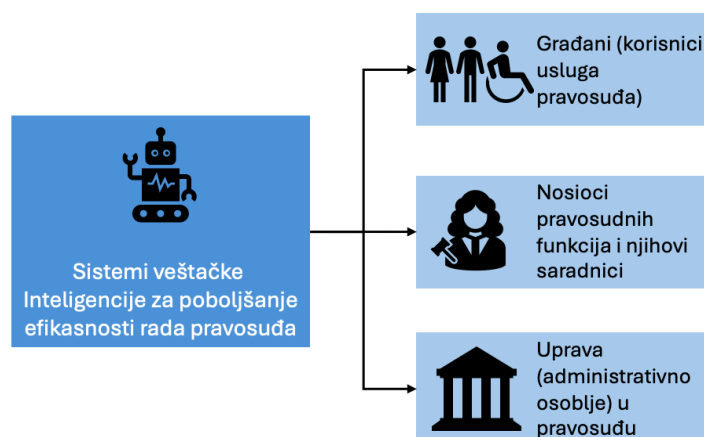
Sistemi veštačke Inteligencije za poboljšanje efikasnosti rada pravosuđa

Građani (korisnici usluga pravosuđa)

Nosioci pravosudnih funkcija i njihovi saradnici

Uprava (administrativno osoblje) u pravosuđu